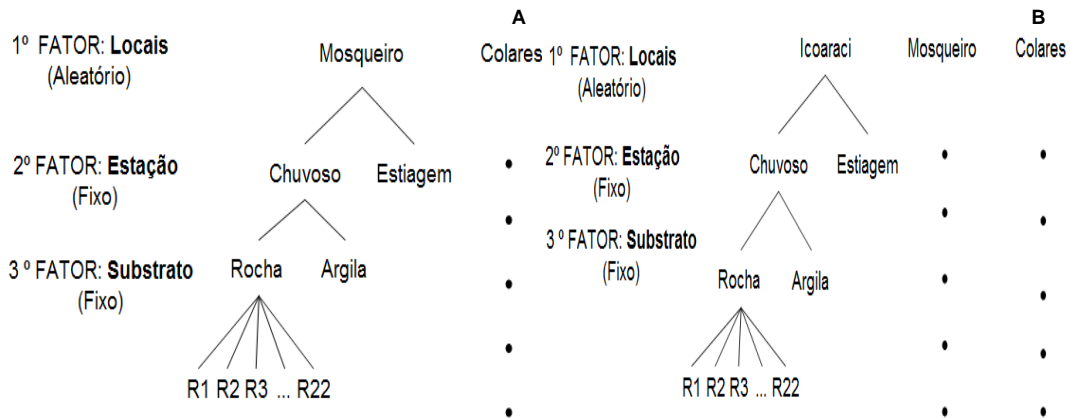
A

1º FATOR: **Locais**
(Aleatório)

2º FATOR: **Estação**
(Fixo)

3 º FATOR: **Substrato**
(Fixo)

Mosqueiro

Chuvoso Estiagem

Rocha Argila

R1 R2 R3 ... R22

Colares

B

1º FATOR: **Locais**
(Aleatório)

2º FATOR: **Estação**
(Fixo)

3 º FATOR: **Substrato**
(Fixo)

Icoaraci

Chuvoso Estiagem

Rocha Argila

R1 R2 R3 ... R22

Mosqueiro

Colares